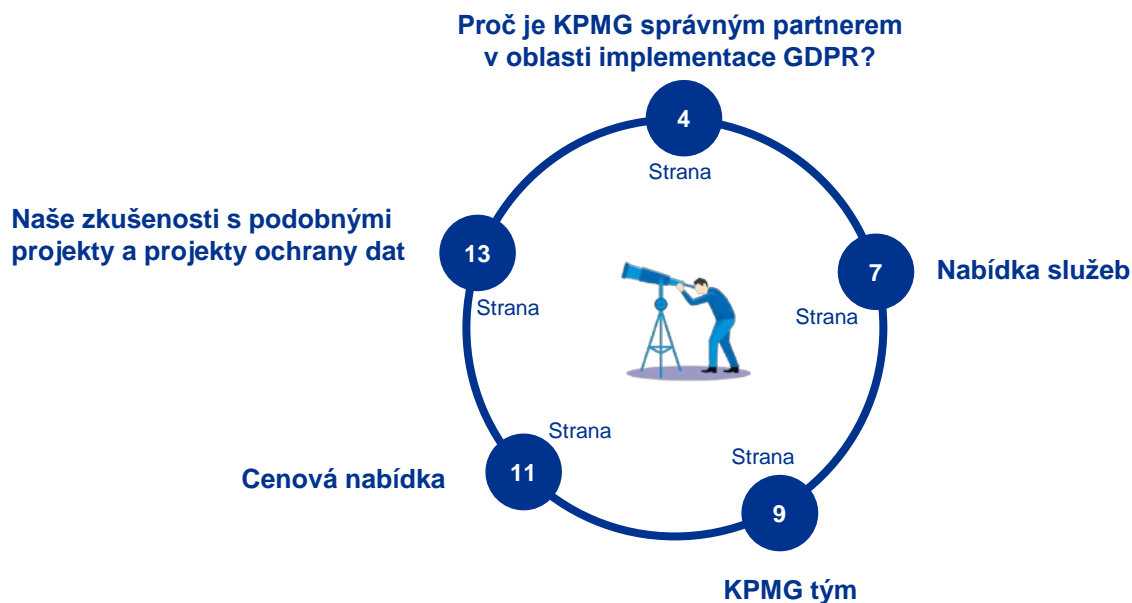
Proč je KPMG správným partnerem v oblasti implementace GDPR?

4

Strana

Naše zkušenosti s podobnými projekty a projekty ochrany dat

13

Strana

7

Nabídka služeb

Strana

Strana

Cenová nabídka

11

Strana

9

KPMG tým